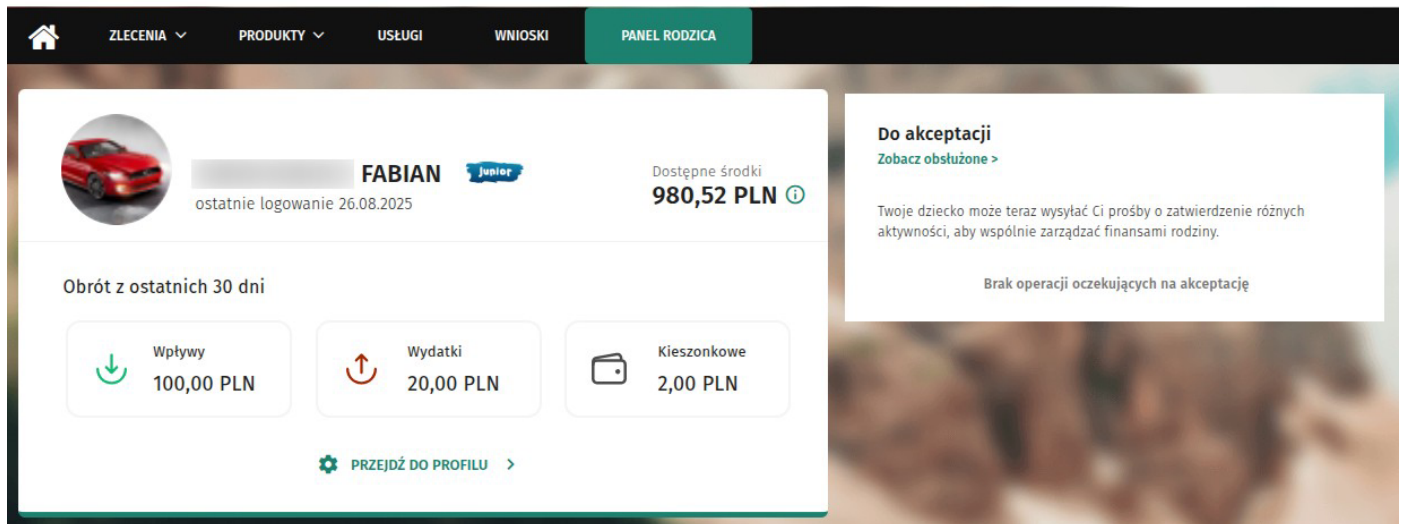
ZLECENIA PRODUKTY USŁUGI WNIOSKI PANEL RODZICA

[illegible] FABIAN Junior
ostatnie logowanie 26.08.2025

Dostępne środki
980,52 PLN

Obrót z ostatnich 30 dni

Wpływy
100,00 PLN

Wydatki
20,00 PLN

Kieszonkowe
2,00 PLN

PRZEJDŹ DO PROFILU >

Do akceptacji
Zobacz obsłużone >

Twoje dziecko może teraz wysyłać Ci prośby o zatwierdzenie różnych aktywności, aby wspólnie zarządzać finansami rodziny.

Brak operacji oczekujących na akceptację